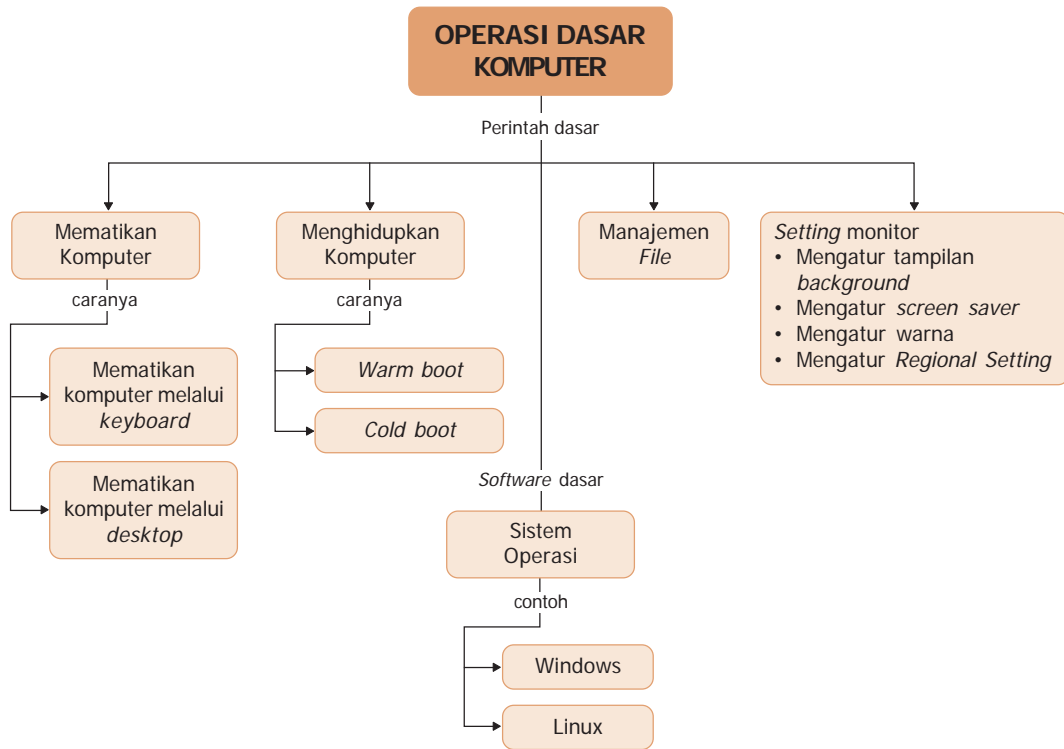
OPERASI DASAR KOMPUTER

Perintah dasar

Mematikan Komputer

caranya

Mematikan komputer melalui keyboard

Mematikan komputer melalui desktop

Menghidupkan Komputer

caranya

Warm boot

Cold boot

Manajemen File

Setting monitor
• Mengatur tampilan background
• Mengatur screen saver
• Mengatur warna
• Mengatur Regional Setting

Software dasar

Sistem Operasi

contoh

Windows

Linux